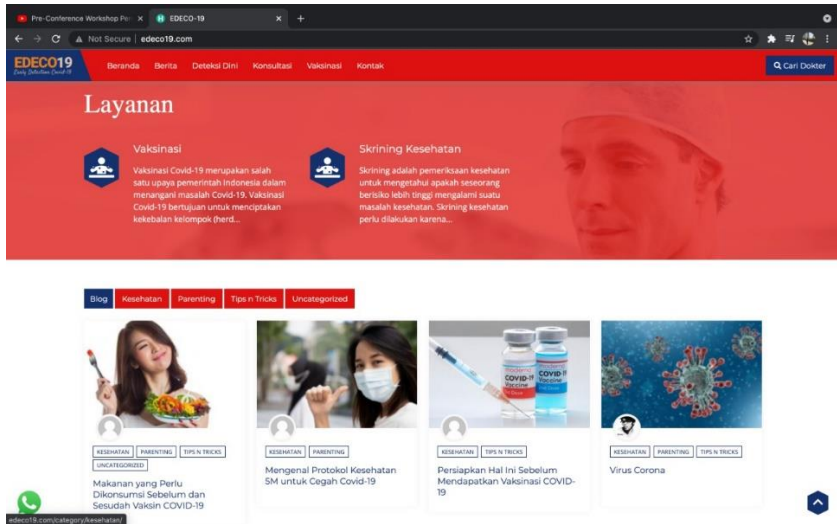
Pre-Conference Workshop Per ×
EDECO-19 ×
+

Not Secure | edeco19.com

EDECO19
Early Detection Covid-19

Beranda Berita Deteksi Dini Konsultasi Vaksinasi Kontak

Cari Dokter

Layanan

Vaksinasi

Vaksinasi Covid-19 merupakan salah satu upaya pemerintah Indonesia dalam menangani masalah Covid-19. Vaksinasi Covid-19 bertujuan untuk menciptakan kekebalan kelompok (herd...

Skrining Kesehatan

Skrining adalah pemeriksaan kesehatan untuk mengetahui apakah seseorang berisiko lebih tinggi mengalami suatu masalah kesehatan. Skrining kesehatan perlu dilakukan karena...

Blog Kesehatan Parenting Tips n Tricks Uncategorized

KESEHATAN PARENTING TIPS N TRICKS UNCATEGORIZED

Makanan yang Perlu Dikonsumsi Sebelum dan Sesudah Vaksin COVID-19

KESEHATAN PARENTING

Mengenal Protokol Kesehatan 5M untuk Cegah Covid-19

KESEHATAN TIPS N TRICKS

Persiapkan Hal Ini Sebelum Mendapatkan Vaksinasi COVID-19

KESEHATAN PARENTING TIPS N TRICKS

Virus Corona

edeco19.com/category/kesehatan/